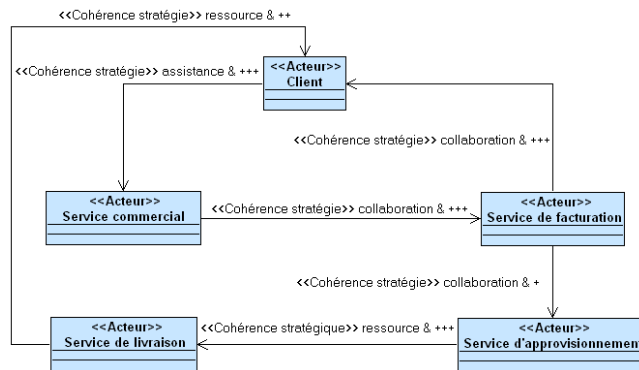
<<Cohérence stratégie>> ressource & ++

<<Acteur>>
Client

<<Cohérence stratégie>> assistance & +++

<<Cohérence stratégie>> collaboration & +++

<<Acteur>>
Service commercial

<<Cohérence stratégie>> collaboration & +++

<<Acteur>>
Service de facturation

<<Cohérence stratégie>> collaboration & +

<<Acteur>>
Service de livraison

<<Cohérence stratégique>> ressource & +++

<<Acteur>>
Service d'approvisionnement